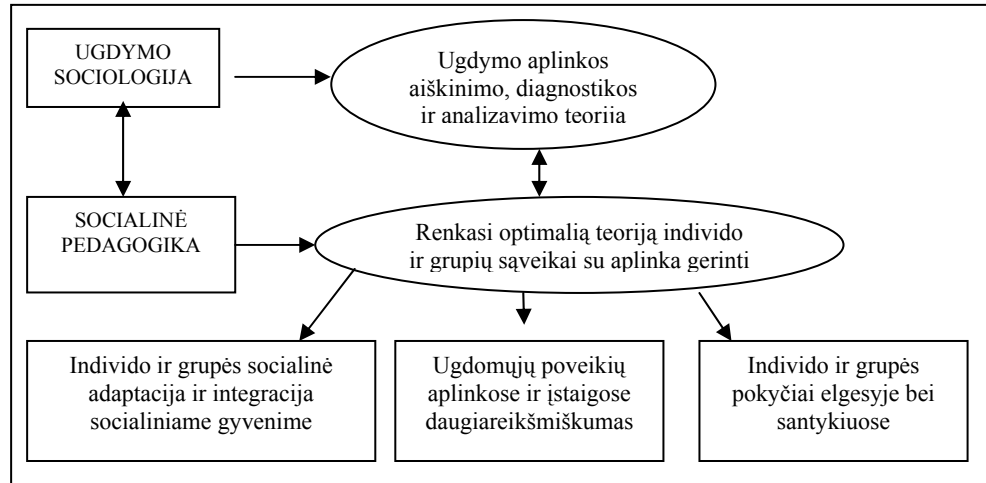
UGDYMO SOCIOLOGIJA

Ugdymo aplinkos aiškinimo, diagnostikos ir analizavimo teoriia

SOCIALINĖ PEDAGOGIKA

Renkasi optimalią teoriją individo ir grupių sąveikai su aplinka gerinti

Individo ir grupės socialinė adaptacija ir integracija socialiniame gyvenime

Ugdomųjų poveikių aplinkose ir įstaigose daugiareikšmiškumas

Individo ir grupės pokyčiai elgesyje bei santykiuose